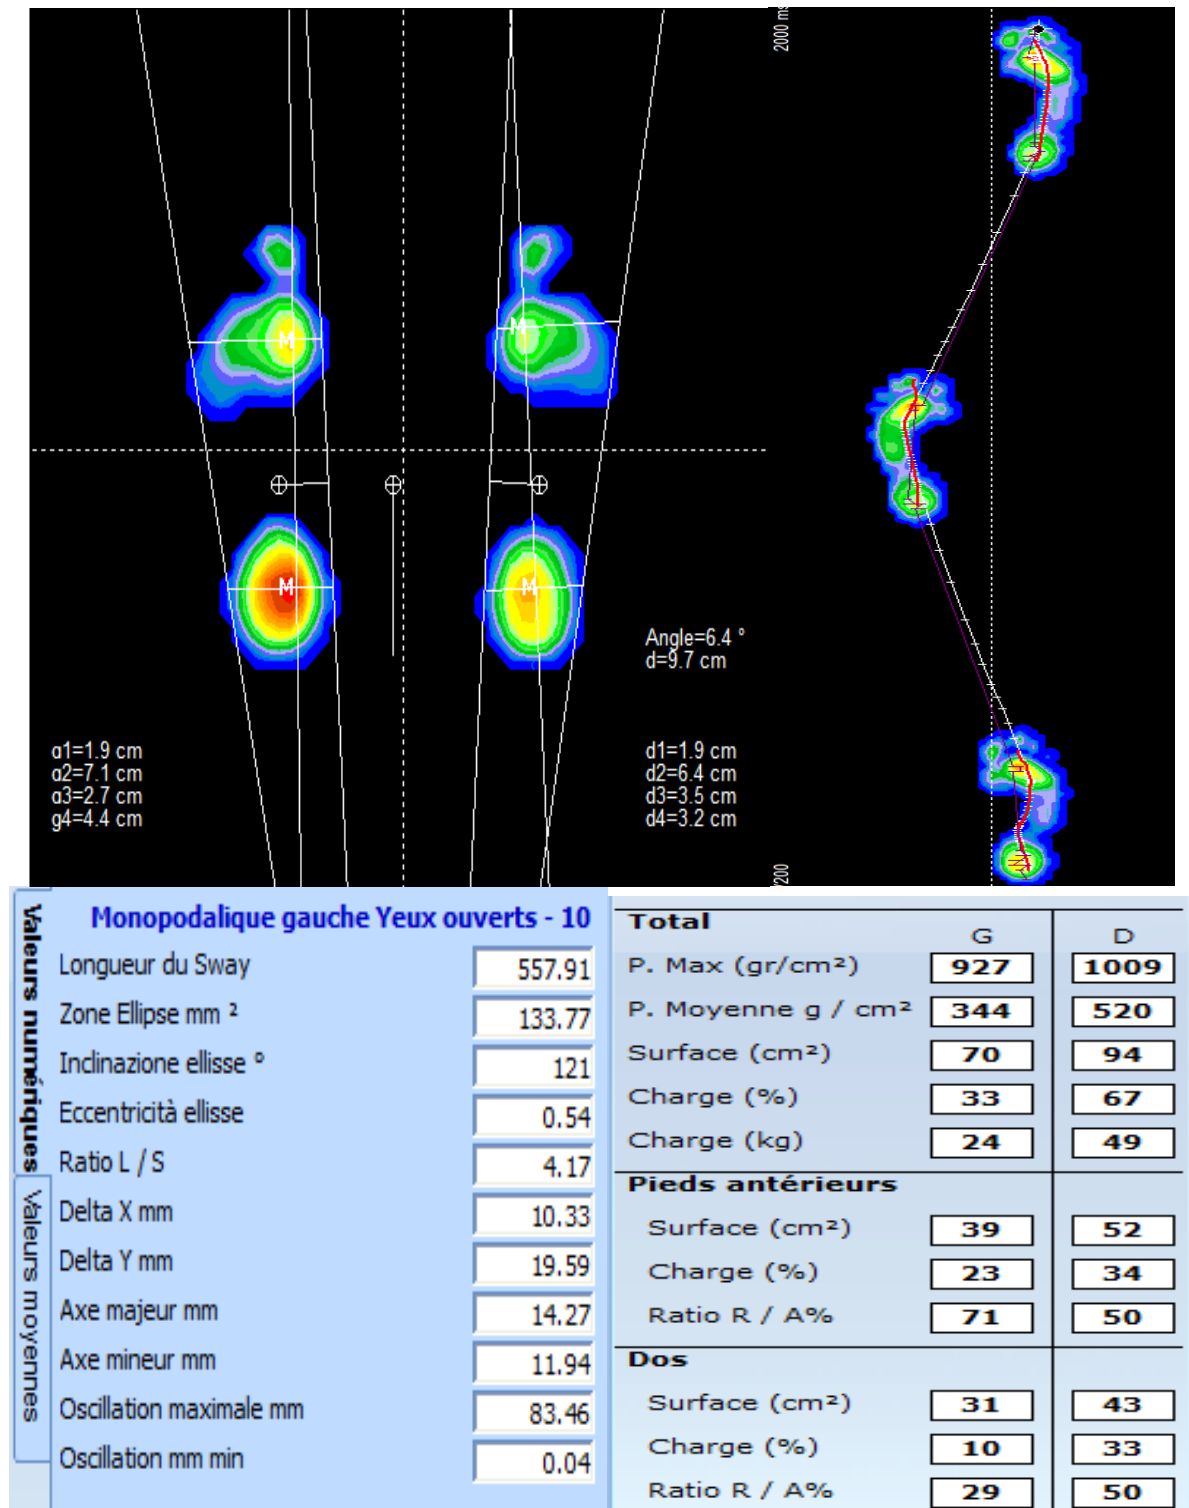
M M M M

Angle=6.4 °
d=9.7 cm

a1=1.9 cm
a2=7.1 cm
a3=2.7 cm
g4=4.4 cm

d1=1.9 cm
d2=6.4 cm
d3=3.5 cm
d4=3.2 cm

2000 ms
200

Valeurs numériques
Valeurs moyennes

Monopodalique gauche Yeux ouverts - 10

| | |
|---|---|
| Longueur du Sway | 557.91 |
| Zone Ellipse mm ² | 133.77 |
| Inclinazione ellisse ° | 121 |
| Eccentricità ellisse | 0.54 |
| Ratio L / S | 4.17 |
| Delta X mm | 10.33 |
| Delta Y mm | 19.59 |
| Axe majeur mm | 14.27 |
| Axe mineur mm | 11.94 |
| Oscillation maximale mm | 83.46 |
| Oscillation mm min | 0.04 |

| Total | G | D |
|---|---|---|
| P. Max (gr/cm²) | 927 | 1009 |
| P. Moyenne g / cm² | 344 | 520 |
| Surface (cm²) | 70 | 94 |
| Charge (%) | 33 | 67 |
| Charge (kg) | 24 | 49 |
| **Pieds antérieurs** | | |
| Surface (cm²) | 39 | 52 |
| Charge (%) | 23 | 34 |
| Ratio R / A% | 71 | 50 |
| **Dos** | | |
| Surface (cm²) | 31 | 43 |
| Charge (%) | 10 | 33 |
| Ratio R / A% | 29 | 50 |